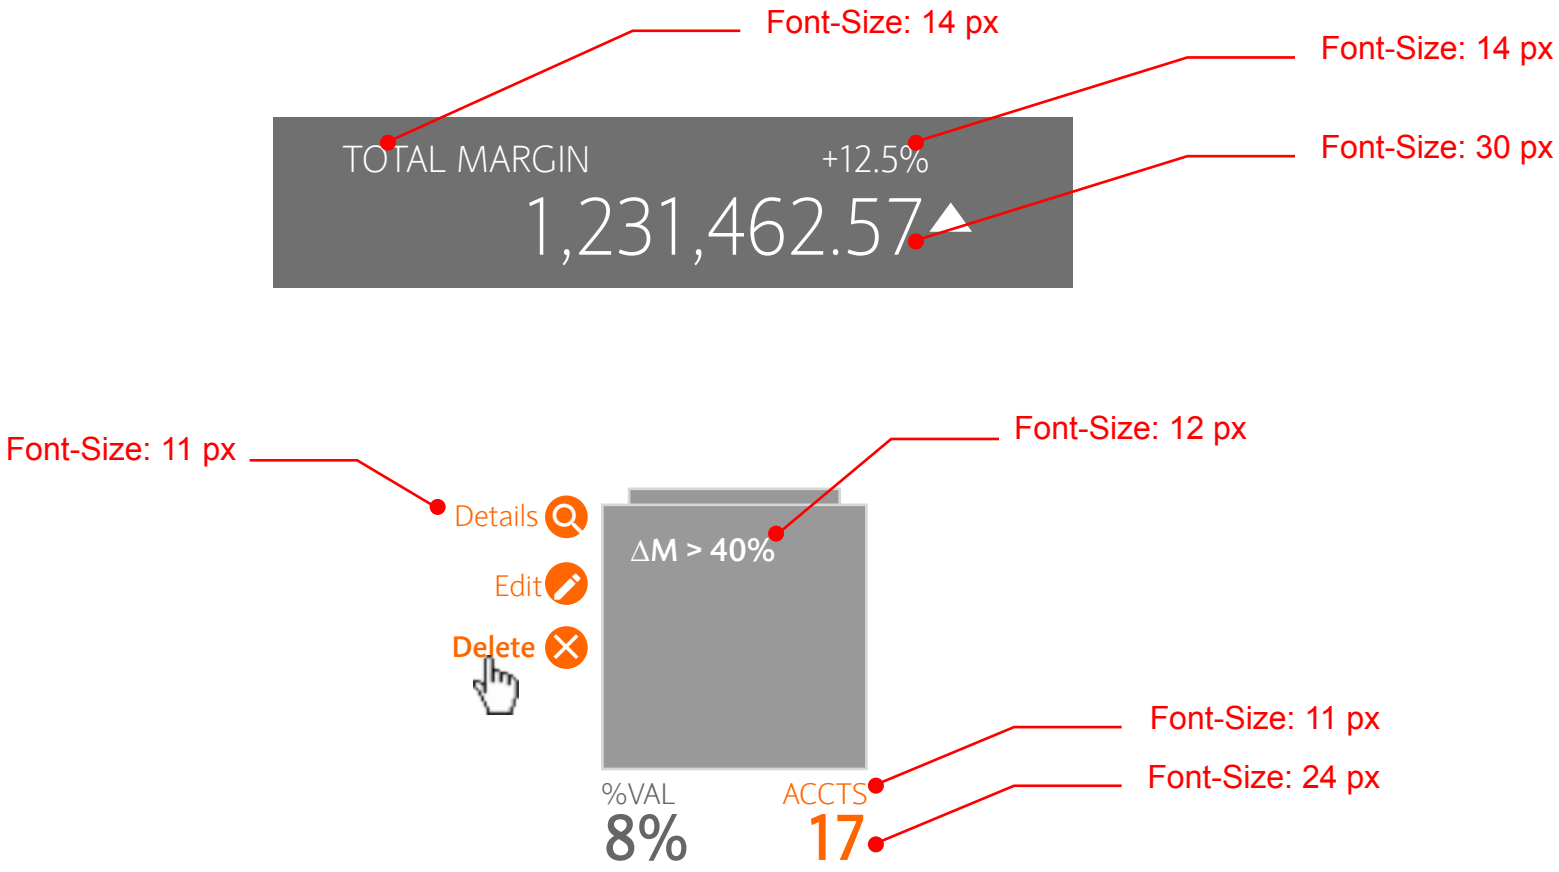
Font-Size: 14 px

Font-Size: 14 px

Font-Size: 30 px

TOTAL MARGIN +12.5%

1,231,462.57

Font-Size: 11 px

Font-Size: 12 px

Details

Edit

Delete

$\Delta$M > 40%

Font-Size: 11 px

Font-Size: 24 px

%VAL

8%

ACCTS

17